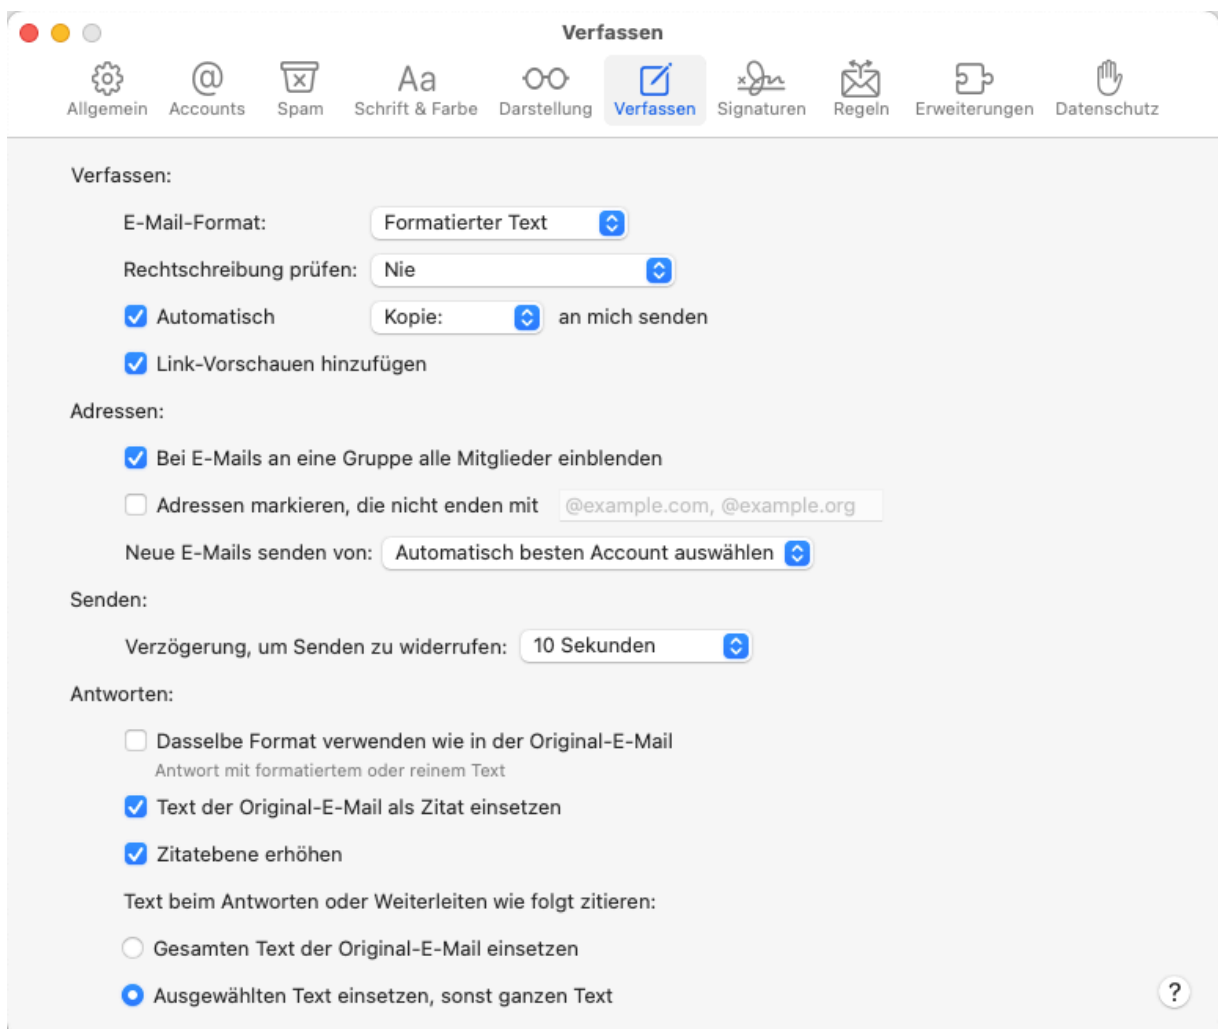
Verfassen

Allgemein Accounts Spam Schrift & Farbe Darstellung Verfassen Signaturen Regeln Erweiterungen Datenschutz

Verfassen:

E-Mail-Format: Formatierter Text

Rechtschreibung prüfen: Nie

Automatisch Kopie: an mich senden

Link-Vorschauen hinzufügen

Adressen:

Bei E-Mails an eine Gruppe alle Mitglieder einblenden

Adressen markieren, die nicht enden mit @example.com, @example.org

Neue E-Mails senden von: Automatisch besten Account auswählen

Senden:

Verzögerung, um Senden zu widerrufen: 10 Sekunden

Antworten:

Dasselbe Format verwenden wie in der Original-E-Mail
Antwort mit formatiertem oder reinem Text

Text der Original-E-Mail als Zitat einsetzen

Zitatebene erhöhen

Text beim Antworten oder Weiterleiten wie folgt zitieren:

Gesamten Text der Original-E-Mail einsetzen

Ausgewählten Text einsetzen, sonst ganzen Text

?